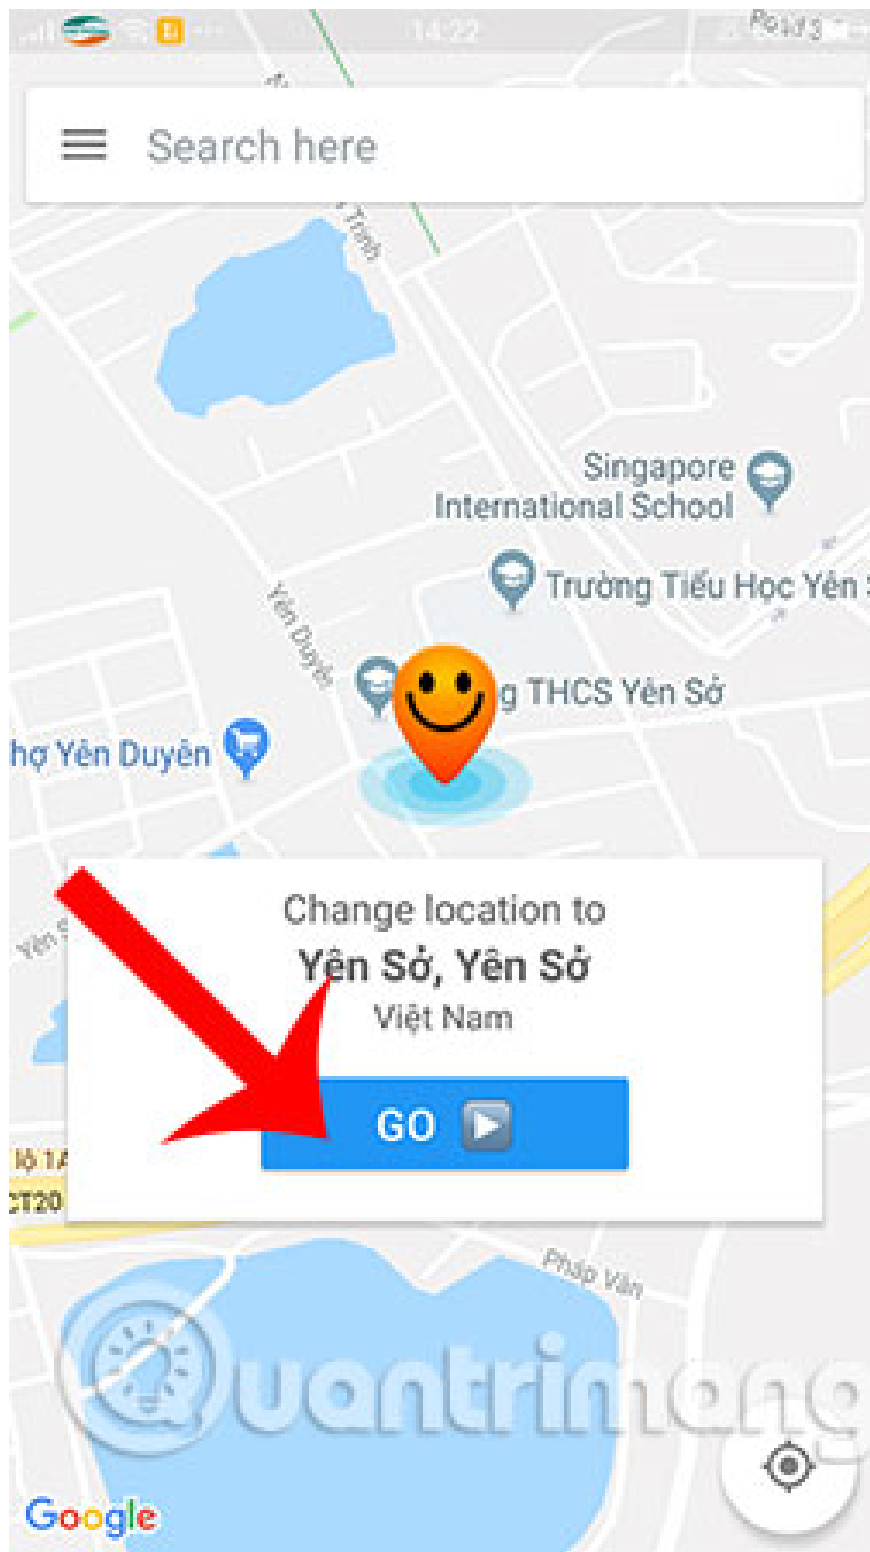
14:22

Search here

Tĩnh

Singapore International School

Trường Tiểu Học Yên S

Yên Duyên

g THCS Yên Sở

hợ Yên Duyên

Yên S

Change location to
Yên Sở, Yên Sở
Việt Nam

GO

lộ 1A
CT20

Pháp Vân

Quantrimang

Google